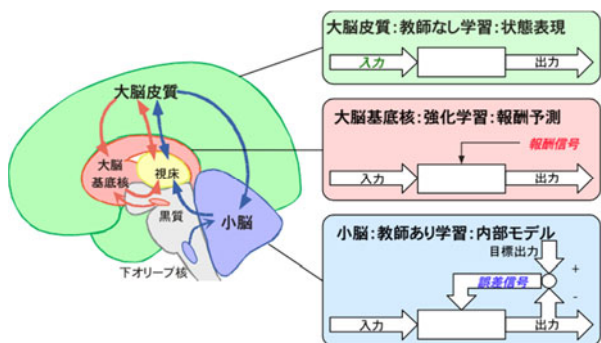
大脳皮質

大脳基底核

視床

黒質

小脳

下オリーブ核

大脳皮質：教師なし学習：状態表現

入力

出力

大脳基底核：強化学習：報酬予測

報酬信号

入力

出力

小脳：教師あり学習：内部モデル

目標出力

+

誤差信号

-

入力

出力